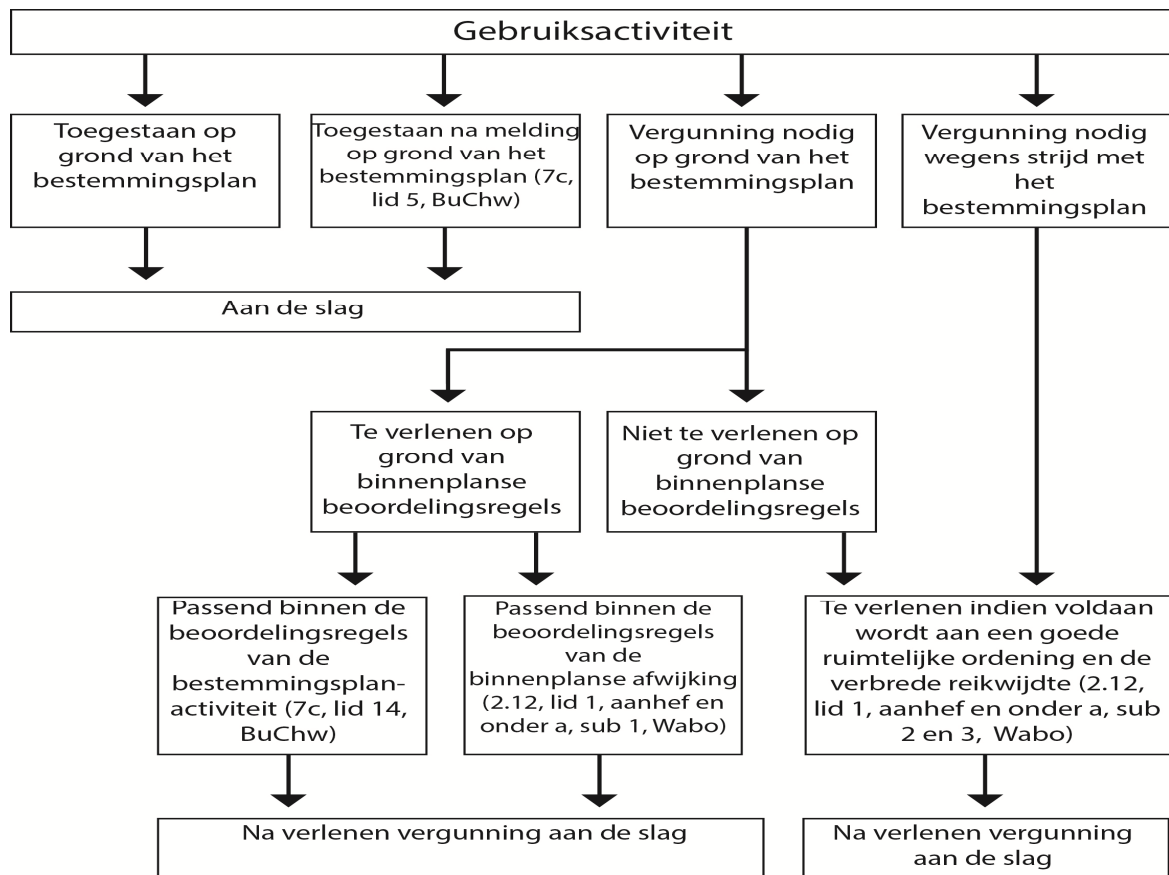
Gebruiksactiviteit

Toegestaan op grond van het bestemmingsplan

Toegestaan na melding op grond van het bestemmingsplan (7c, lid 5, BuChw)

Vergunning nodig op grond van het bestemmingsplan

Vergunning nodig wegens strijd met het bestemmingsplan

Aan de slag

Te verlenen op grond van binnenplanse beoordelingsregels

Niet te verlenen op grond van binnenplanse beoordelingsregels

Passend binnen de beoordelingsregels van de bestemmingsplan-activiteit (7c, lid 14, BuChw)

Passend binnen de beoordelingsregels van de binnenplanse afwijking (2.12, lid 1, aanhef en onder a, sub 1, Wabo)

Te verlenen indien voldaan wordt aan een goede ruimtelijke ordening en de verbrede reikwijdte (2.12, lid 1, aanhef en onder a, sub 2 en 3, Wabo)

Na verlenen vergunning aan de slag

Na verlenen vergunning aan de slag